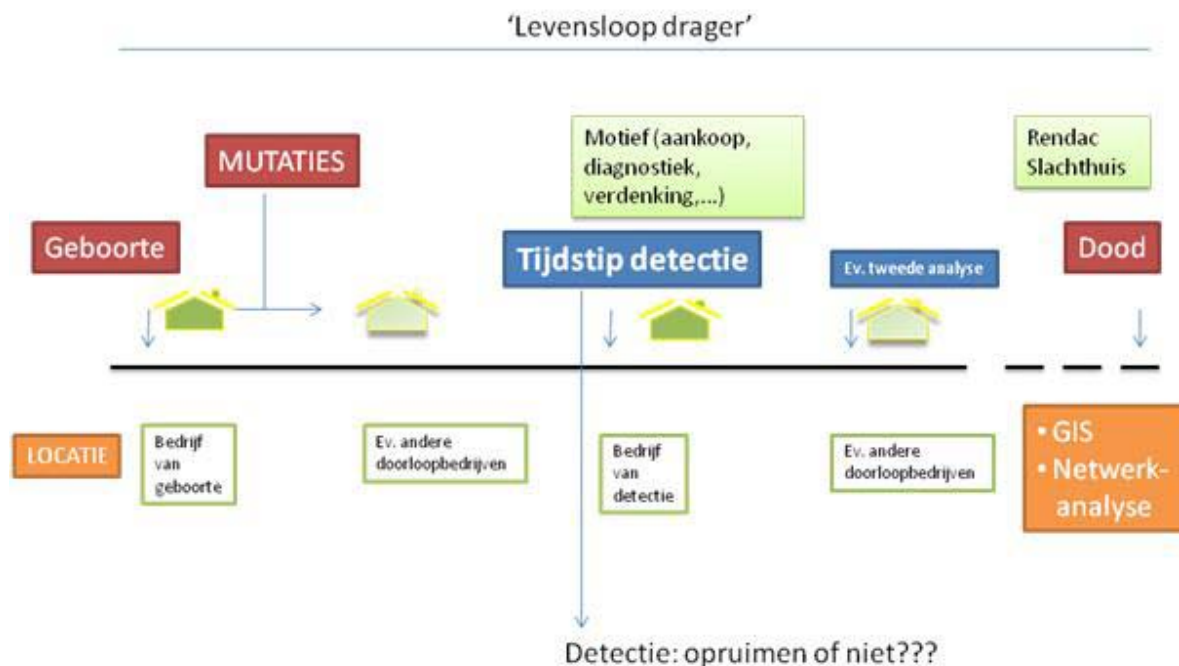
'Levensloop drager'

MUTATIES

Motief (aankoop, diagnostiek, verdenking,...)

Rendac Slachthuis

Geboorte

Tijdstip detectie

Ev. tweede analyse

Dood

LOCATIE

Bedrijf van geboorte

Ev. andere doorloopbedrijven

Bedrijf van detectie

Ev. andere doorloopbedrijven

• GIS
• Netwerkanalyse

Detectie: opruimen of niet???